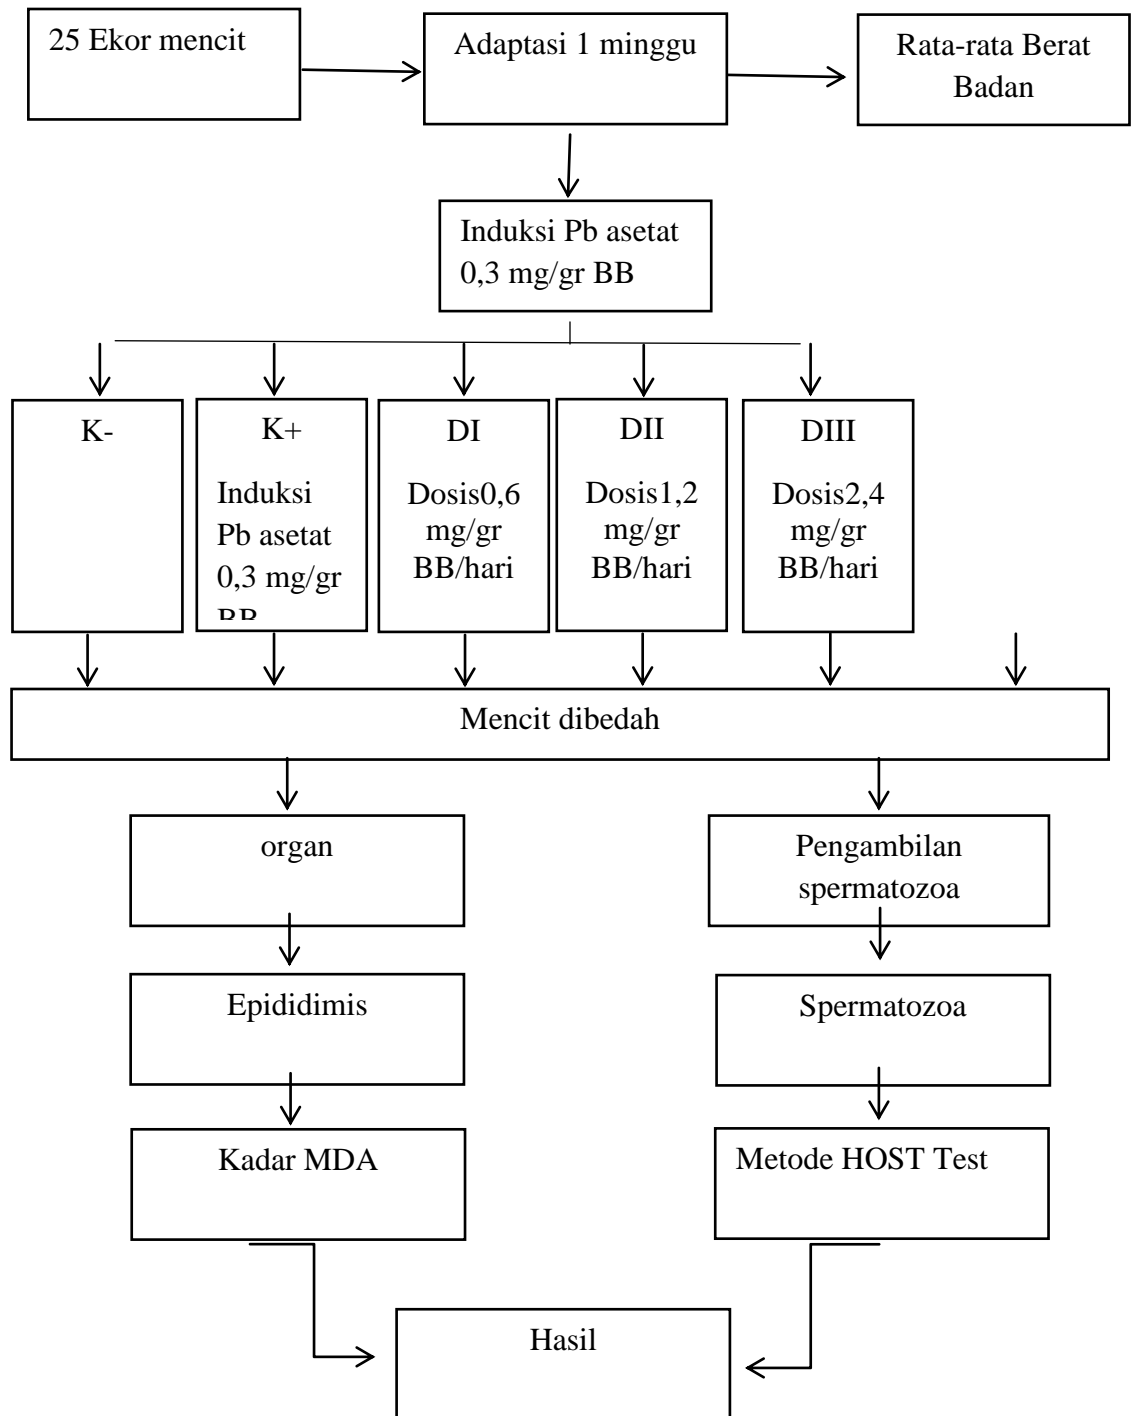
25 Ekor mencit

Adaptasi 1 minggu

Rata-rata Berat Badan

Induksi Pb asetat 0,3 mg/gr BB

K-

K+

Induksi Pb asetat 0,3 mg/gr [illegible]

DI

Dosis0,6 mg/gr BB/hari

DII

Dosis1,2 mg/gr BB/hari

DIII

Dosis2,4 mg/gr BB/hari

Mencit dibedah

organ

Epididimis

Kadar MDA

Pengambilan spermatozoa

Spermatozoa

Metode HOST Test

Hasil